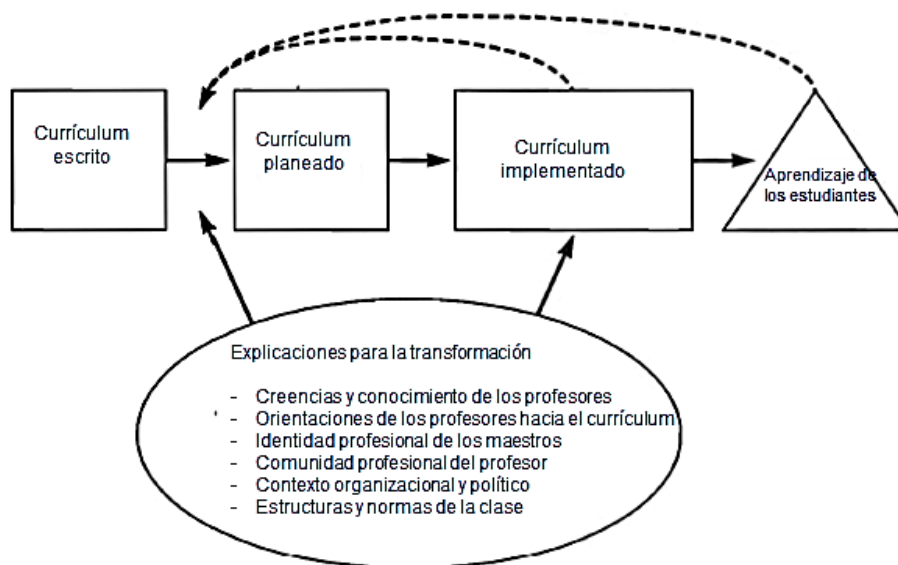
Currículum escrito

Currículum planeado

Currículum implementado

Aprendizaje de los estudiantes

Explicaciones para la transformación

- Creencias y conocimiento de los profesores
- Orientaciones de los profesores hacia el currículum
- Identidad profesional de los maestros
- Comunidad profesional del profesor
- Contexto organizacional y político
- Estructuras y normas de la clase